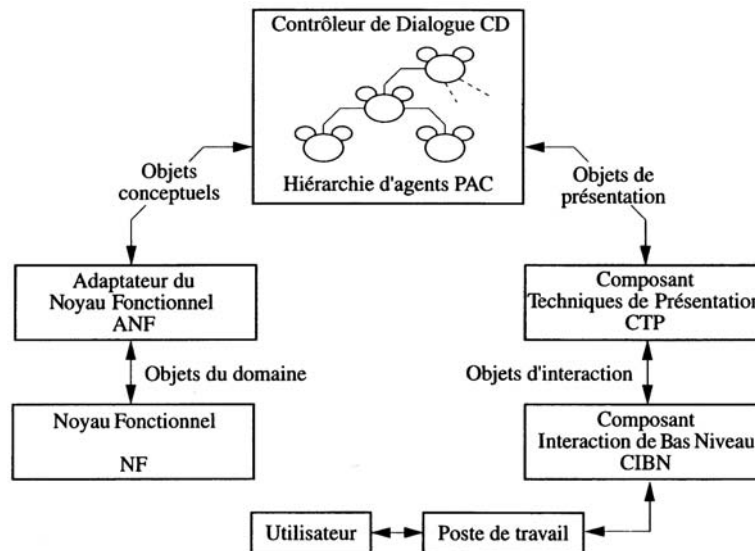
Contrôleur de Dialogue CD

Hiérarchie d'agents PAC

Objets conceptuels

Objets de présentation

Adaptateur du Noyau Fonctionnel ANF

Objets du domaine

Noyau Fonctionnel

NF

Composant Techniques de Présentation CTP

Objets d'interaction

Composant Interaction de Bas Niveau CIBN

Utilisateur

Poste de travail